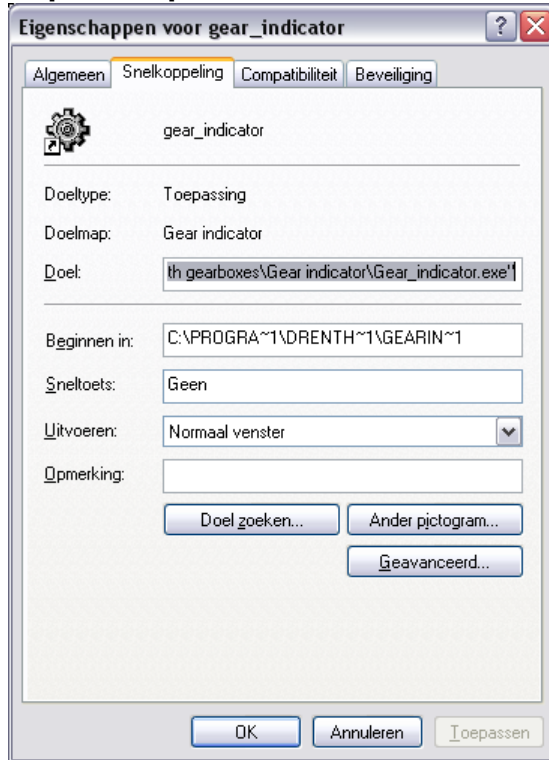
Eigenschappen voor gear_indicator

Algemeen | Snelkoppeling | Compatibiliteit | Beveiliging

gear_indicator

Doeltype: Toepassing

Doelmap: Gear indicator

Doel: th gearboxes\Gear indicator\Gear_indicator.exe"

Beginnen in: C:\PROGRA~1\DRENTH~1\GEARIN~1

Sneltoets: Geen

Uitvoeren: Normaal venster

Opmerking:

Doel zoeken...

Ander pictogram...

Geavanceerd...

OK

Annuleren

Toepassen